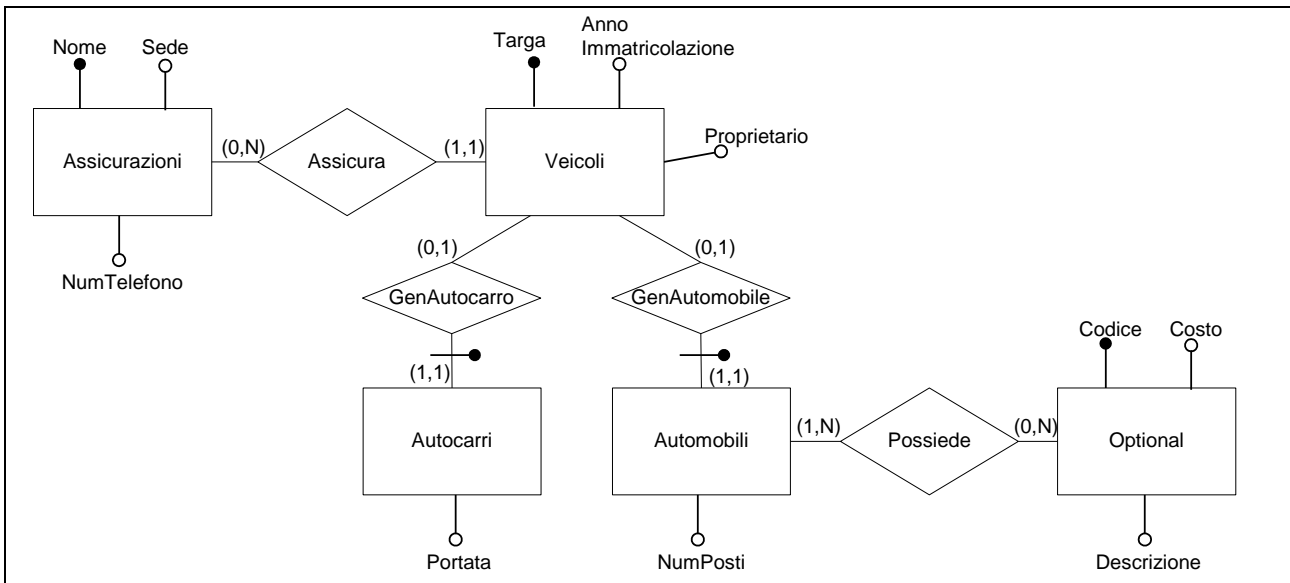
Nome
Sede
Targa
Anno Immatricolazione
Assicurazioni
(0,N)
Assicura
(1,1)
Veicoli
Proprietario
NumTelefono
(0,1)
(0,1)
GenAutocarro
GenAutomobile
Codice
Costo
(1,1)
(1,1)
Autocarri
Automobili
(1,N)
Possiede
(0,N)
Optional
Portata
NumPosti
Descrizione